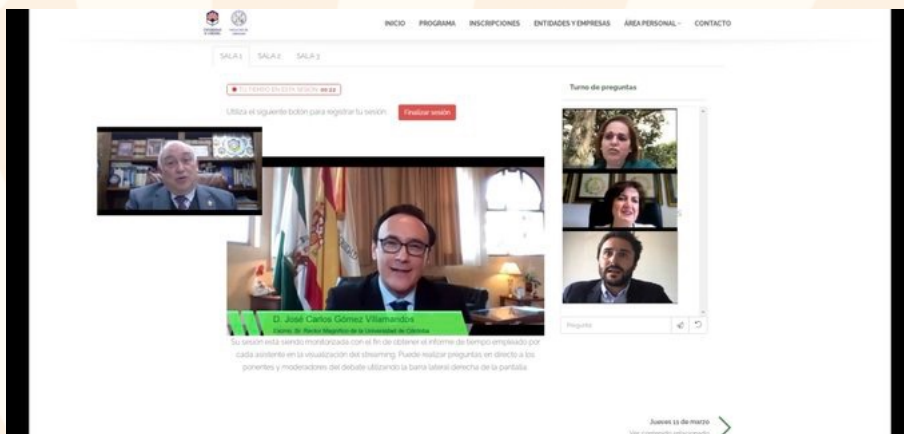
INICIO PROGRAMA INSCRIPCIONES ENTIDADES Y EMPRESAS ÁREA PERSONAL CONTACTO

SALA 1 SALA 2 SALA 3

TU TIEMPO EN ESTA SESIÓN 00:22

Utiliza el siguiente botón para registrar tu sesión: Finalizar sesión

Turno de preguntas

D. José Carlos Gómez Villamandos
Excmo. Sr. Rector Magnífico de la Universidad de Córdoba

Su sesión está siendo monitorizada con el fin de obtener el informe de tiempo empleado por cada asistente en la visualización del streaming. Puede realizar preguntas en directo a los ponentes y moderadores del debate utilizando la barra lateral derecha de la pantalla.

Pregunta

Jueves 11 de marzo
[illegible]